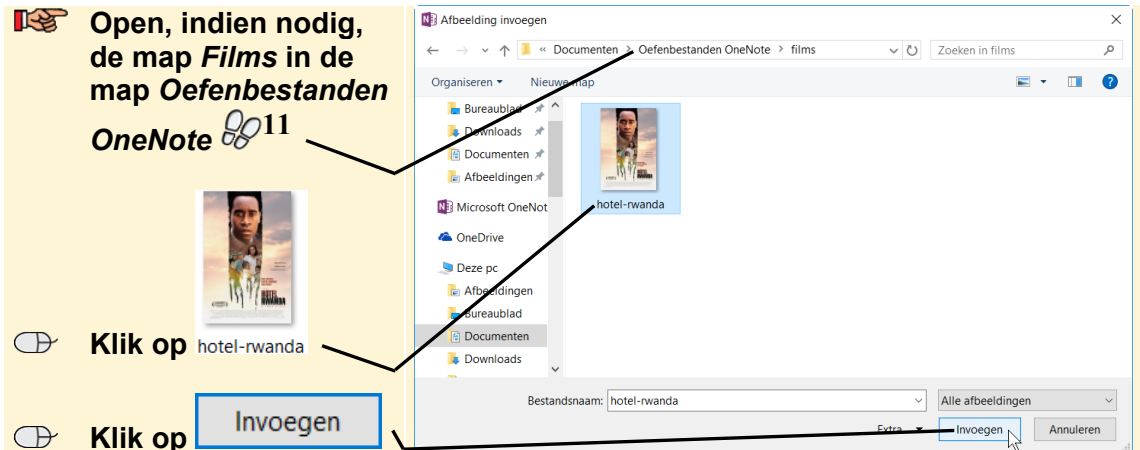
Open, indien nodig, de map *Films* in de map *Oefenbestanden OneNote* 11

Klik op hotel-rwanda

Klik op Invoegen

Afbeelding invoegen

« Documenten > Oefenbestanden OneNote > films

Zoeken in films

Organiseren ▾ Nieuwe map

Bureaublad

Downloads

Documenten

Afbeeldingen

Microsoft OneNot

OneDrive

Deze pc

Afbeeldingen

Bureaublad

Documenten

Downloads

hotel-rwanda

Bestandsnaam: hotel-rwanda

Alle afbeeldingen

Extra ▾

Invoegen

Annuleren